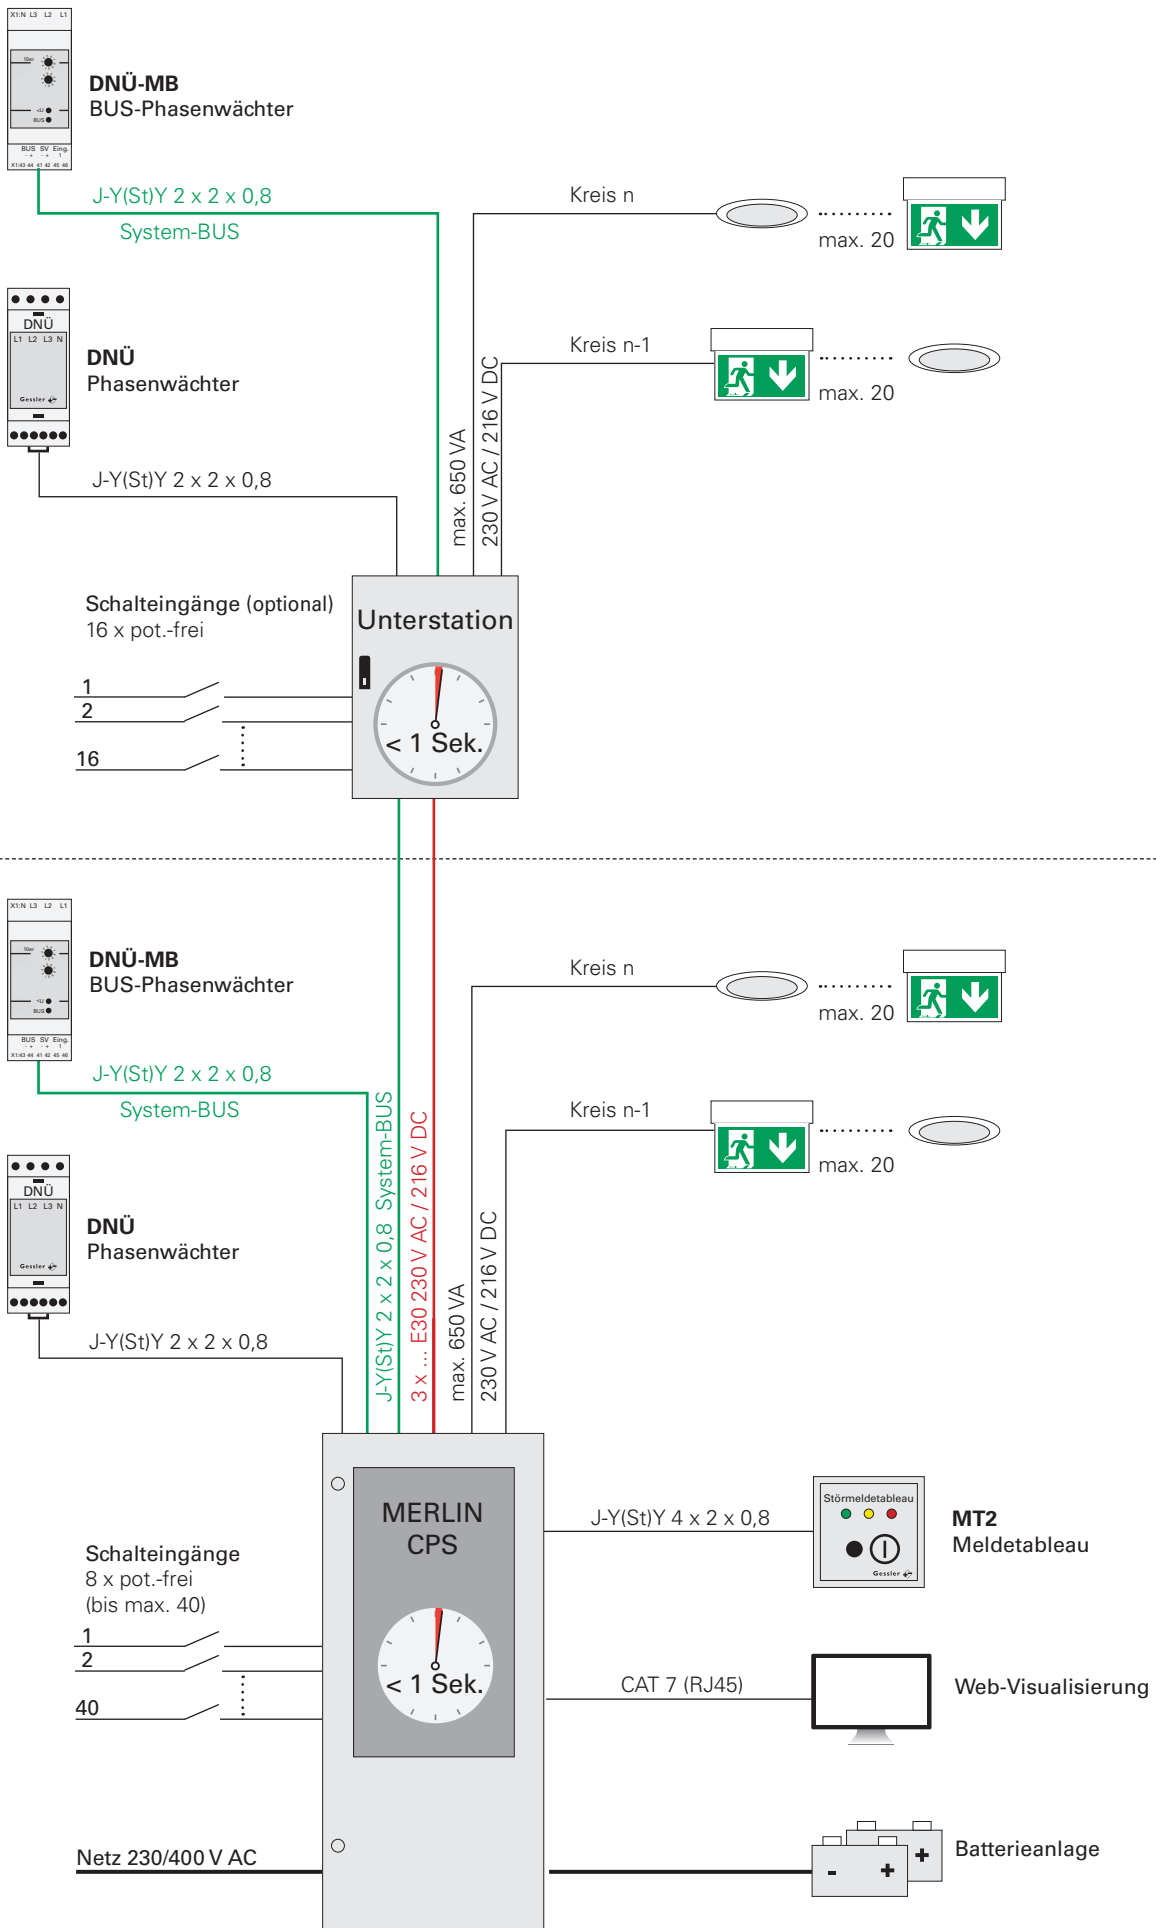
X1:N L3 L2 L1
10er
BUS
BUS SV Eing.
X1:43 44 41 42 45 46

DNÜ-MB
BUS-Phasenwächter

J-Y(St)Y 2 x 2 x 0,8
System-BUS

Kreis n
max. 20

DNÜ
L1 L2 L3 N
Gessler

DNÜ
Phasenwächter

Kreis n-1
max. 20

max. 650 VA
230 V AC / 216 V DC

J-Y(St)Y 2 x 2 x 0,8

Schalteingänge (optional)
16 x pot.-frei

Unterstation
< 1 Sek.

1
2
16

X1:N L3 L2 L1
10er
BUS
BUS SV Eing.
X1:43 44 41 42 45 46

DNÜ-MB
BUS-Phasenwächter

J-Y(St)Y 2 x 2 x 0,8
System-BUS

Kreis n
max. 20

Kreis n-1
max. 20

DNÜ
L1 L2 L3 N
Gessler

DNÜ
Phasenwächter

J-Y(St)Y 2 x 2 x 0,8

J-Y(St)Y 2 x 2 x 0,8 System-BUS
3 x ... E30 230 V AC / 216 V DC
max. 650 VA
230 V AC / 216 V DC

MERLIN
CPS
< 1 Sek.

J-Y(St)Y 4 x 2 x 0,8
Störmeldetableau
Gessler
MT2
Meldetableau

Schalteingänge
8 x pot.-frei
(bis max. 40)

1
2
40

CAT 7 (RJ45)
Web-Visualisierung

Netz 230/400 V AC

Batterieanlage